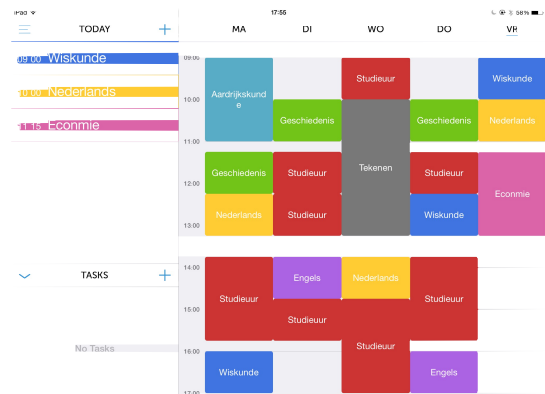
iPad 17:56 58%

TODAY +

09:00 Wiskunde
10:00 Nederlands
11:15 Econmie

TASKS +

No Tasks

| | MA | DI | WO | DO | VR |
|---|---|---|---|---|---|
| 09:00 | Aardrijkskunde | | Studieuur | | Wiskunde |
| 10:00 | | Geschiedenis | Tekenen | Geschiedenis | Nederlands |
| 11:00 | Geschiedenis | Studieuur | | Studieuur | Econmie |
| 12:00 | Nederlands | Studieuur | | Wiskunde | |
| 13:00 | | | | | |
| 14:00 | Studieuur | Engels | Nederlands | Studieuur | |
| 15:00 | | Studieuur | Studieuur | | |
| 16:00 | Wiskunde | | | Engels | |
| 17:00 | | | | | |